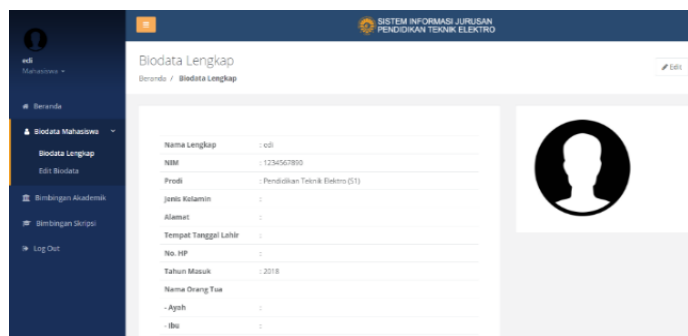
edi
Mahasiswa ▾

Beranda
Biodata Mahasiswa
Biodata Lengkap
Edit Biodata
Bimbingan Akademik
Bimbingan Skripsi
Log Out

≡
SISTEM INFORMASI JURUSAN
PENDIDIKAN TEKNIK ELEKTRO

Biodata Lengkap
Beranda / Biodata Lengkap

Edit

| | |
|---|---|
| Nama Lengkap | : edi |
| NIM | : 1234567890 |
| Prodi | : Pendidikan Teknik Elektro (S1) |
| Jenis Kelamin | : |
| Alamat | : |
| Tempat Tanggal Lahir | : |
| No. HP | : |
| Tahun Masuk | : 2018 |
| Nama Orang Tua | |
| - Ayah | : |
| - Ibu | : |